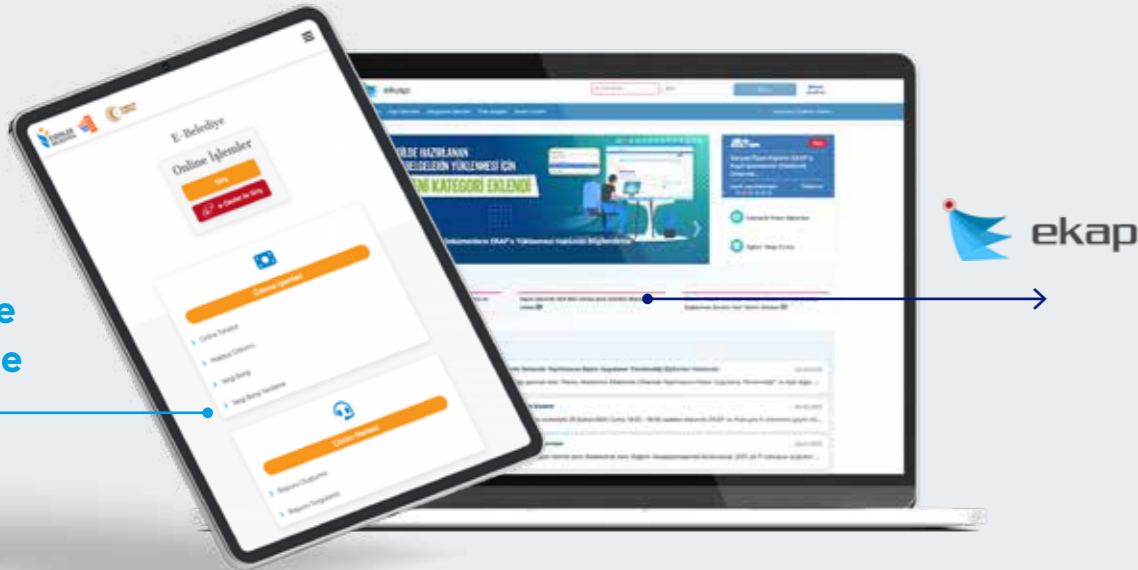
E-Belediye

Online İşlemler

Giriş

e-Devlet ile Giriş

Ödeme İşlemleri

Online Tahsilat

Hakkuk Ödeme

Vergi Borç

Vergi Borç Sorgulama

Çözüm Merkezi

Başvuru Oluşturma

Başvuru Sorgulama

ekap

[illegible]LERDE HAZIRLANAN
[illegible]BELGELERİN YÜKLENMESİ İÇİN
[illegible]ENİ KATEGORİ EKLENDİ

ekap

e

e